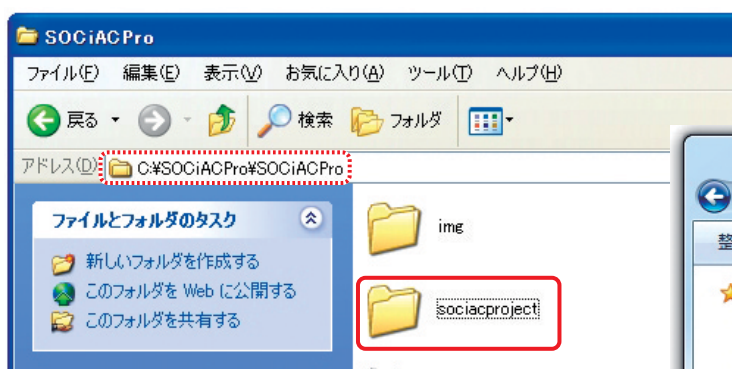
SOCiACPro

ファイル(F) 編集(E) 表示(V) お気に入り(A) ツール(T) ヘルプ(H)

戻る 検索 フォルダ

アドレス(D) C:¥SOCiACPro¥SOCiACPro

ファイルとフォルダのタスク

新しいフォルダを作成する

このフォルダを Web に公開する

このフォルダを共有する

img

sociacproject

整